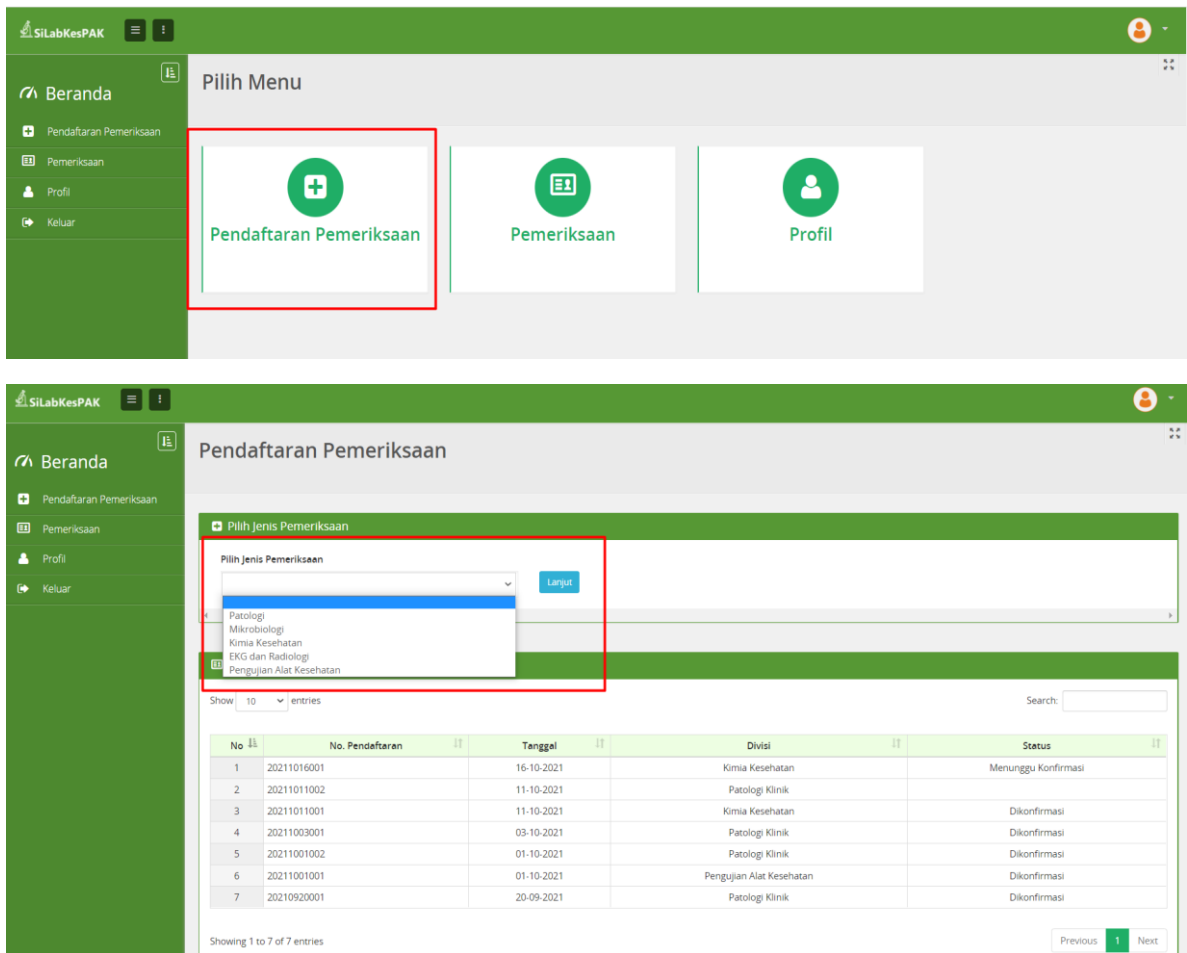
SiLabKesPAK

Beranda

Pendaftaran Pemeriksaan
Pemeriksaan
Profil
Keluar

Pilih Menu

Pendaftaran Pemeriksaan

Pemeriksaan

Profil

SiLabKesPAK

Beranda

Pendaftaran Pemeriksaan
Pemeriksaan
Profil
Keluar

Pendaftaran Pemeriksaan

Pilih Jenis Pemeriksaan

Pilih Jenis Pemeriksaan

Lanjut

Patologi
Mikrobiologi
Kimia Kesehatan
EKG dan Radiologi
Pengujian Alat Kesehatan

Show 10 entries

Search:

| No | No. Pendaftaran | Tanggal | Divisi | Status |
|---|---|---|---|---|
| 1 | 20211016001 | 16-10-2021 | Kimia Kesehatan | Menunggu Konfirmasi |
| 2 | 20211011002 | 11-10-2021 | Patologi Klinik | |
| 3 | 20211011001 | 11-10-2021 | Kimia Kesehatan | Dikonfirmasi |
| 4 | 20211003001 | 03-10-2021 | Patologi Klinik | Dikonfirmasi |
| 5 | 20211001002 | 01-10-2021 | Patologi Klinik | Dikonfirmasi |
| 6 | 20211001001 | 01-10-2021 | Pengujian Alat Kesehatan | Dikonfirmasi |
| 7 | 20210920001 | 20-09-2021 | Patologi Klinik | Dikonfirmasi |

Showing 1 to 7 of 7 entries

Previous 1 Next